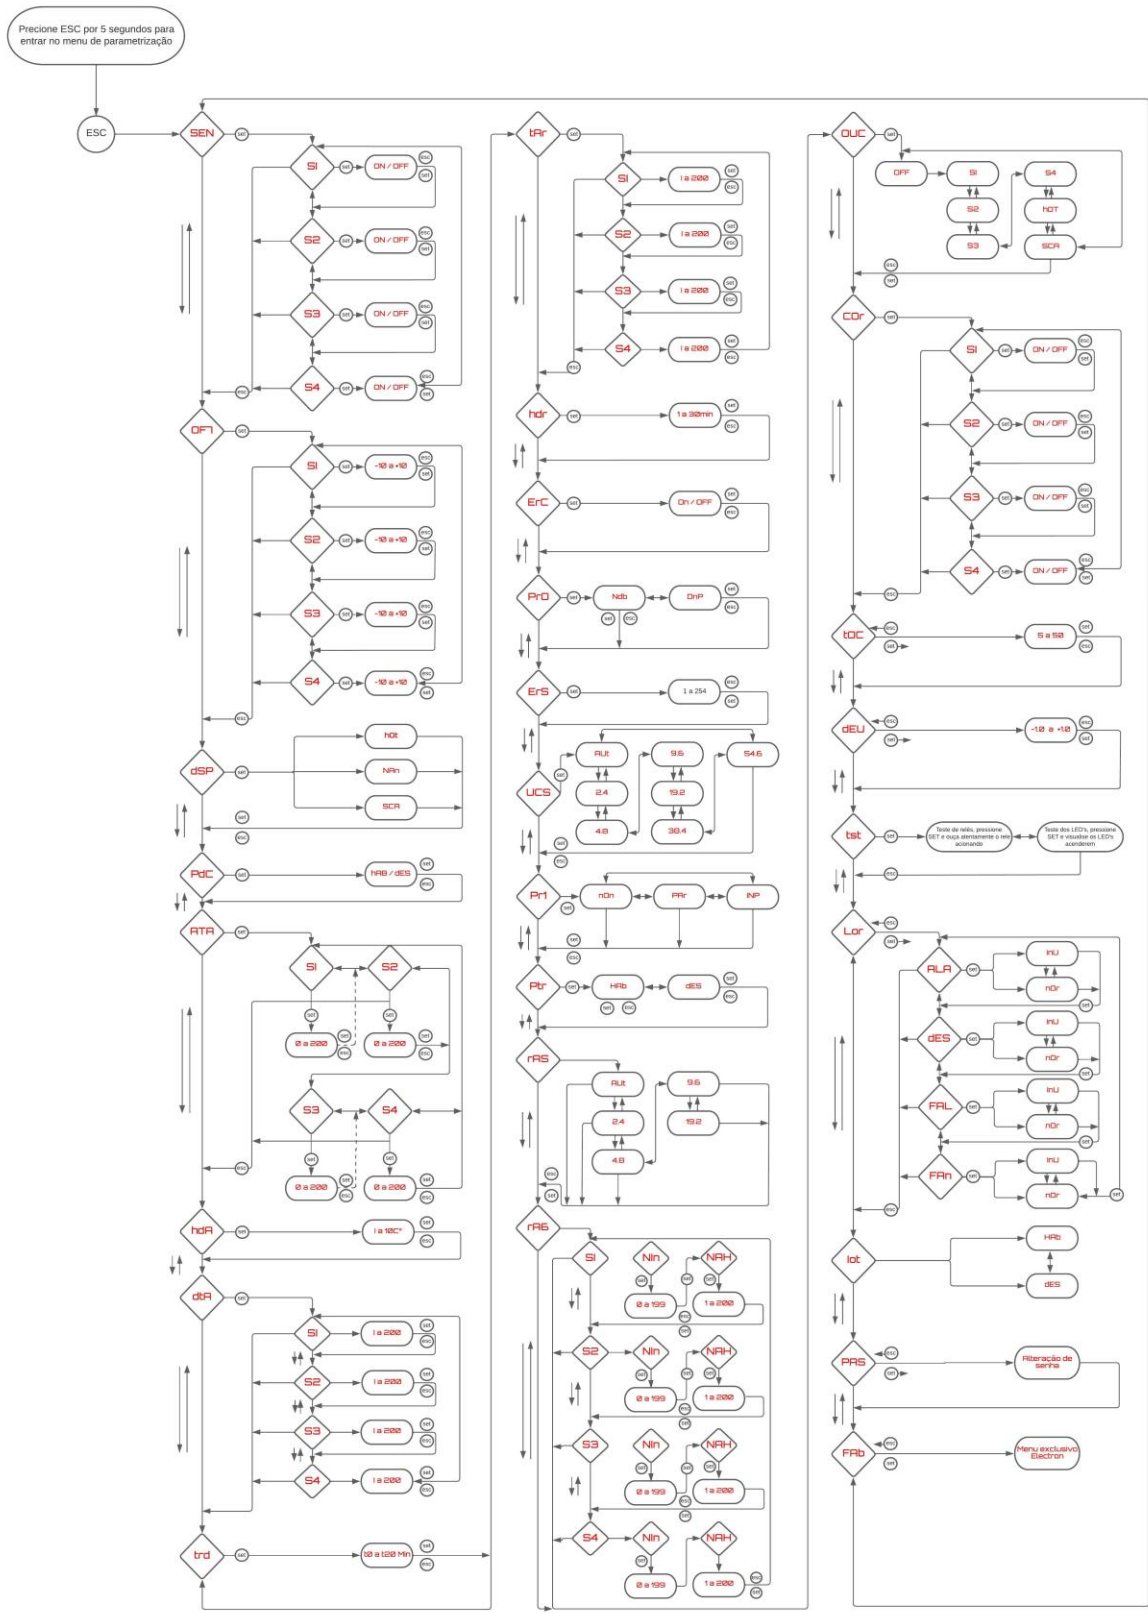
Precione ESC por 5 segundos para entrar no menu de parametrização

ESC

SEN set
S1 set ON / OFF esc set
S2 set ON / OFF esc set
S3 set ON / OFF esc set
S4 set ON / OFF esc set
esc

OF7 set
S1 set -10 a +10 esc set
S2 set -10 a +10 esc set
S3 set -10 a +10 esc set
S4 set -10 a +10 esc set
esc

dSP set
hOt
NAn
SCA
set
esc

PdC set hAB / dES set esc

ATA set
S1 S2
set set
0 a 200 set esc 0 a 200 set esc
S3 S4
set set
0 a 200 set esc 0 a 200 set esc
esc

hdA set 1 a 10C° set esc

dtA set
S1 set 1 a 200 set esc
S2 set 1 a 200 set esc
S3 set 1 a 200 set esc
S4 set 1 a 200 set esc

trd set 10 a 120 Min set esc

tAr set
S1 1 a 200 set esc
S2 1 a 200 set esc
S3 1 a 200 set esc
S4 1 a 200 set esc
esc

hdr set 1 a 30min set esc

ErC set On / OFF set esc

PrO set Ndb set esc OnP set esc

ErS set 1 a 254 esc set

UCS set
AUt 9.6 S4.6
2.4 19.2
4.8 38.4
set
esc

Pr1 set nOn PAr INP
set
esc

Ptr set HAb set esc dES set esc

rAS
AUt 9.6
2.4 19.2
4.8
esc
set

rA6
S1 NIn NAH set set set 0 a 199 1 a 200 esc set
S2 NIn NAH set set set 0 a 199 1 a 200 esc set
S3 NIn NAH set set set 0 a 199 1 a 200 esc set
S4 NIn NAH set set set 0 a 199 1 a 200 esc set

OUC set
OFF S1 S2 S3 S4 hOT SCA
esc
set

COr set
S1 set ON / OFF esc set
S2 set ON / OFF esc set
S3 set ON / OFF esc set
S4 set ON / OFF esc set
esc

tOC esc set 5 a 50 set esc

dEU esc set -1.0 a +1.0 esc set

tst set Teste de relés, pressione SET e ouça atentamente o relé acionando
Teste dos LED's, pressione SET e visualise os LED's acenderem
esc

Lor esc set
ALA set InU nOr set
dES set InU nOr set
FAL set InU nOr set
FAn set InU nOr set
set
esc

lot HAb dES

PAS esc set Alteração de senha

FAb esc set Menu exclusivo Electron